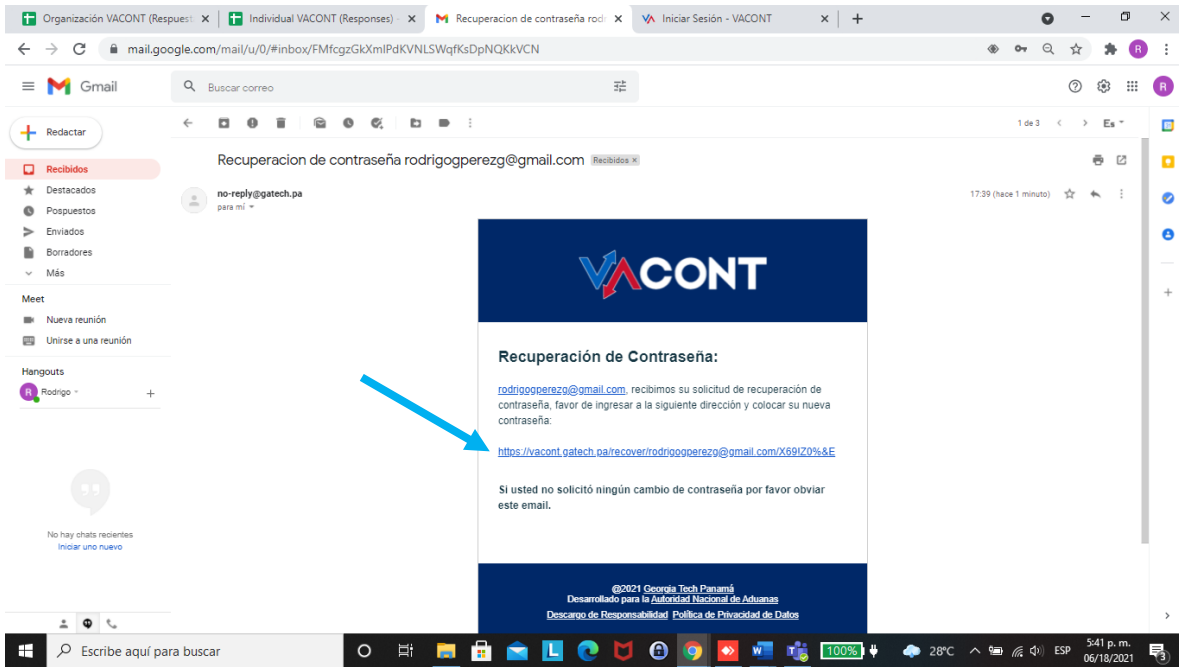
Organización VACONT (Respuest ×
Individual VACONT (Responses) ×
Recuperacion de contraseña rod ×
Iniciar Sesión - VACONT ×
+

mail.google.com/mail/u/0/#inbox/FMfcgzGkXmlPdKVNLSWqfKsDpNQKkVCN

Gmail
Buscar correo

Redactar
Recibidos
Destacados
Pospuestos
Enviados
Borradores
Más
Meet
Nueva reunión
Unirse a una reunión
Hangouts
Rodrigo
No hay chats recientes
Iniciar uno nuevo

1 de 3
Es

Recuperacion de contraseña rodrigogperezg@gmail.com Recibidos ×

no-reply@gatech.pa
para mí
17:39 (hace 1 minuto)

VACONT

Recuperación de Contraseña:

rodrigogperezg@gmail.com, recibimos su solicitud de recuperación de contraseña, favor de ingresar a la siguiente dirección y colocar su nueva contraseña:

https://vacont.gatech.pa/recover/rodrigogperezg@gmail.com/X69IZ0%&E

Si usted no solicitó ningún cambio de contraseña por favor obviar este email.

@2021 Georgia Tech Panamá
Desarrollado para la Autoridad Nacional de Aduanas
Descargo de Responsabilidad Política de Privacidad de Datos

Escribe aquí para buscar
100%
28°C
ESP
5:41 p. m.
06/18/2021